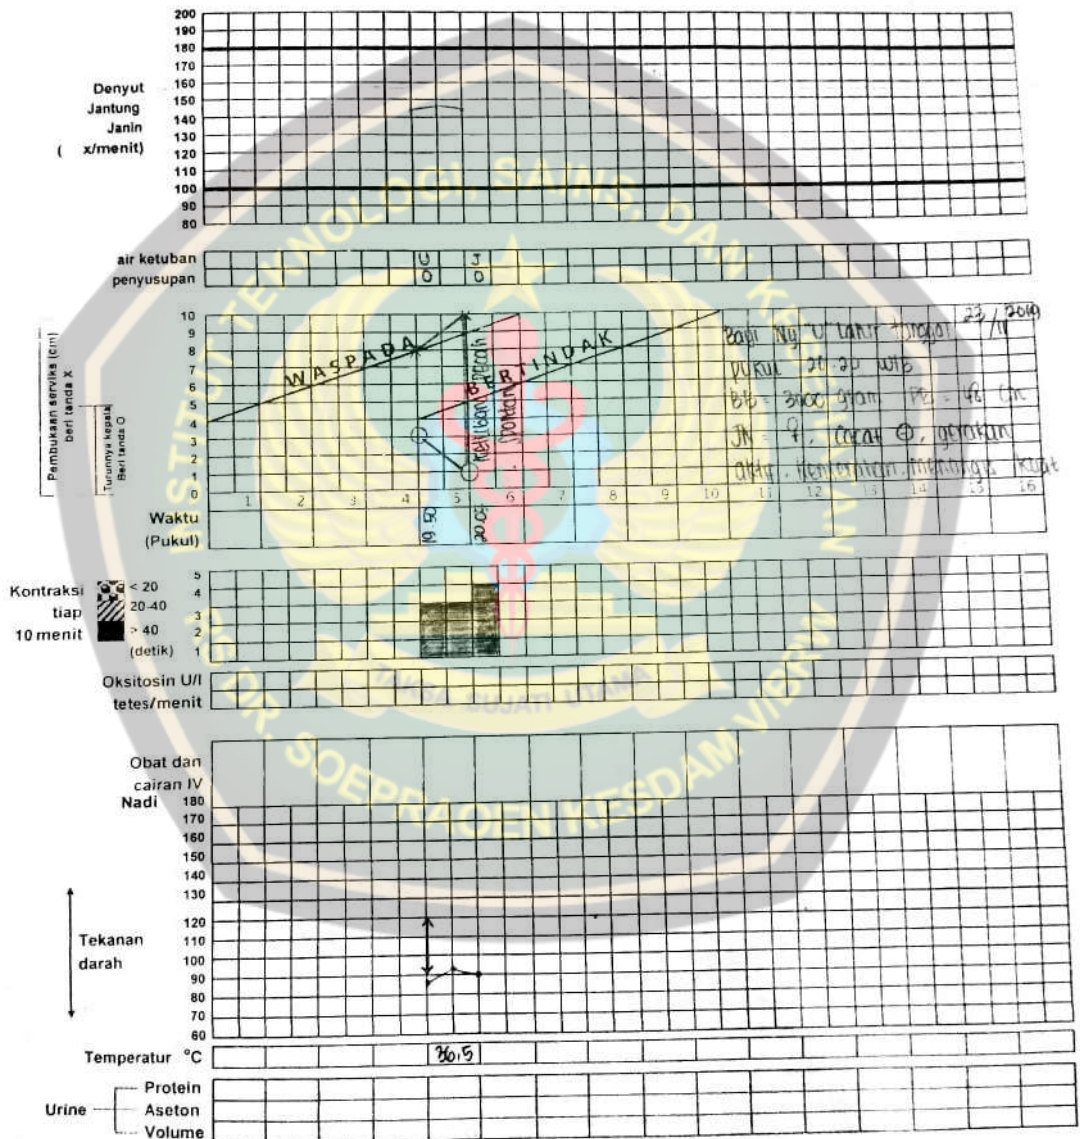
200
190
180
170
160
150
140
130
120
110
100
90
80

Denyut Jantung Janin ( x/menit)

air ketuban U J
penyusupan 0 0

10
9
8
7
6
5
4
3
2
1
0

Pembukaan serviks (cm) Beri tanda X

Turunnya kepala Beri tanda O

WASPADA

BERTINDAK

Ketuban pecah spontan

Bayi Ny "U" lahir tanggal 23/11/2019
pukul 20.20 WIB
BB: 3000 gram PB: 48 cm
JK: ♀, Cacat ⊖, gerakan
aktif, tangisan menangis kuat

1 2 3 4 5 6 7 8 9 10 11 12 13 14 15 16

Waktu (Pukul) 19.50 20.05

Kontraksi tiap 10 menit
< 20
20-40
> 40
(detik)
5
4
3
2
1

Oksitosin U/I
tetes/menit

Obat dan cairan IV

Nadi
180
170
160
150
140
130
120
110
100
90
80
70
60

Tekanan darah

Temperatur °C 36,5

Urine
Protein
Aseton
Volume

INSTITUT TEKNOLOGI, SAINS, DAN KESEHATAN
RS. DR. SOEPRAOEN KESDAM V/BRW
TAKSA SUJATI UTAMA